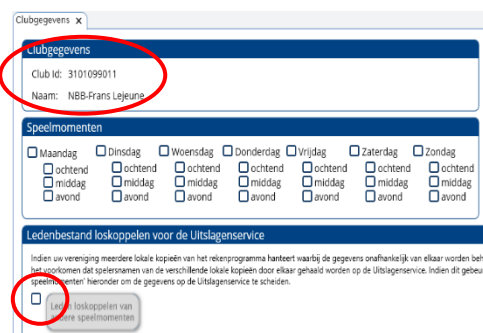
Clubgegevens ×

Clubgegevens

Club Id: 3101099011

Naam: NBB-Frans Lejeune

Speelmomenten

Maandag
ochtend
middag
avond

Dinsdag
ochtend
middag
avond

Woensdag
ochtend
middag
avond

Donderdag
ochtend
middag
avond

Vrijdag
ochtend
middag
avond

Zaterdag
ochtend
middag
avond

Zondag
ochtend
middag
avond

Ledenbestand loskoppelen voor de Uitslagenservice

Indien uw vereniging meerdere lokale kopieën van het rekenprogramma hanteert waarbij de gegevens onafhankelijk van elkaar worden beh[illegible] het voorkomen dat spelersnamen van de verschillende lokale kopieën door elkaar gehaald worden op de Uitslagenservice. Indien dit gebeu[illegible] speelmomenten' hieronder om de gegevens op de Uitslagenservice te scheiden.

Leden loskoppelen van andere speelmomenten